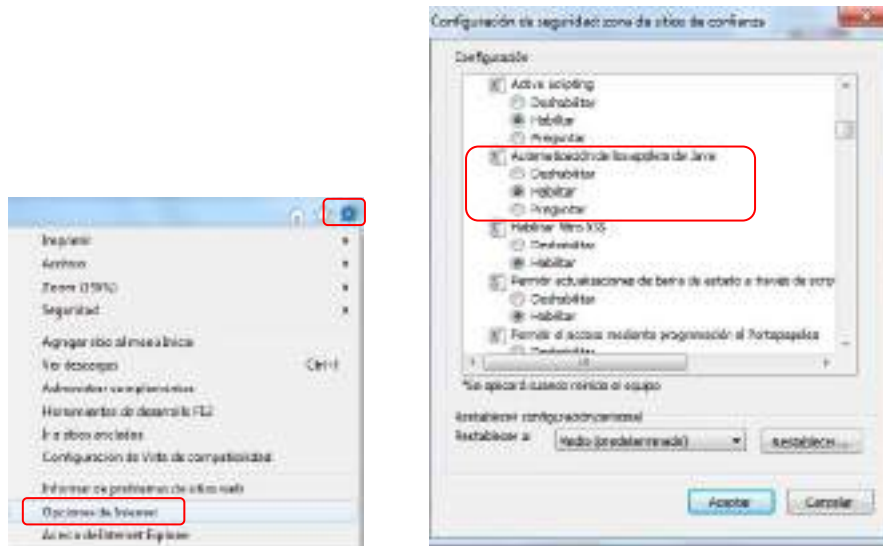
Imprimir
Archivo
Zoom (150%)
Seguridad
Agregar sitio al menú Inicio
Ver descargas Ctrl+J
Administrar complementos
Herramientas de desarrollo F12
Ir a sitios anclados
Configuración de Vista de compatibilidad
Informar de problemas de sitios web
Opciones de Internet
Acerca de Internet Explorer

Configuración de seguridad: zona de sitios de confianza
Configuración
Active scripting
Deshabilitar
Habilitar
Preguntar
Automatización de los applets de Java
Deshabilitar
Habilitar
Preguntar
Habilitar filtro XSS
Deshabilitar
Habilitar
Permitir actualizaciones de barra de estado a través de scrip
Deshabilitar
Habilitar
Permitir el acceso mediante programación al Portapapeles
Deshabilitar
*Se aplicará cuando reinicie el equipo
Restablecer configuración personal
Restablecer a: Medio (predeterminado) Restablecer...
Aceptar Cancelar